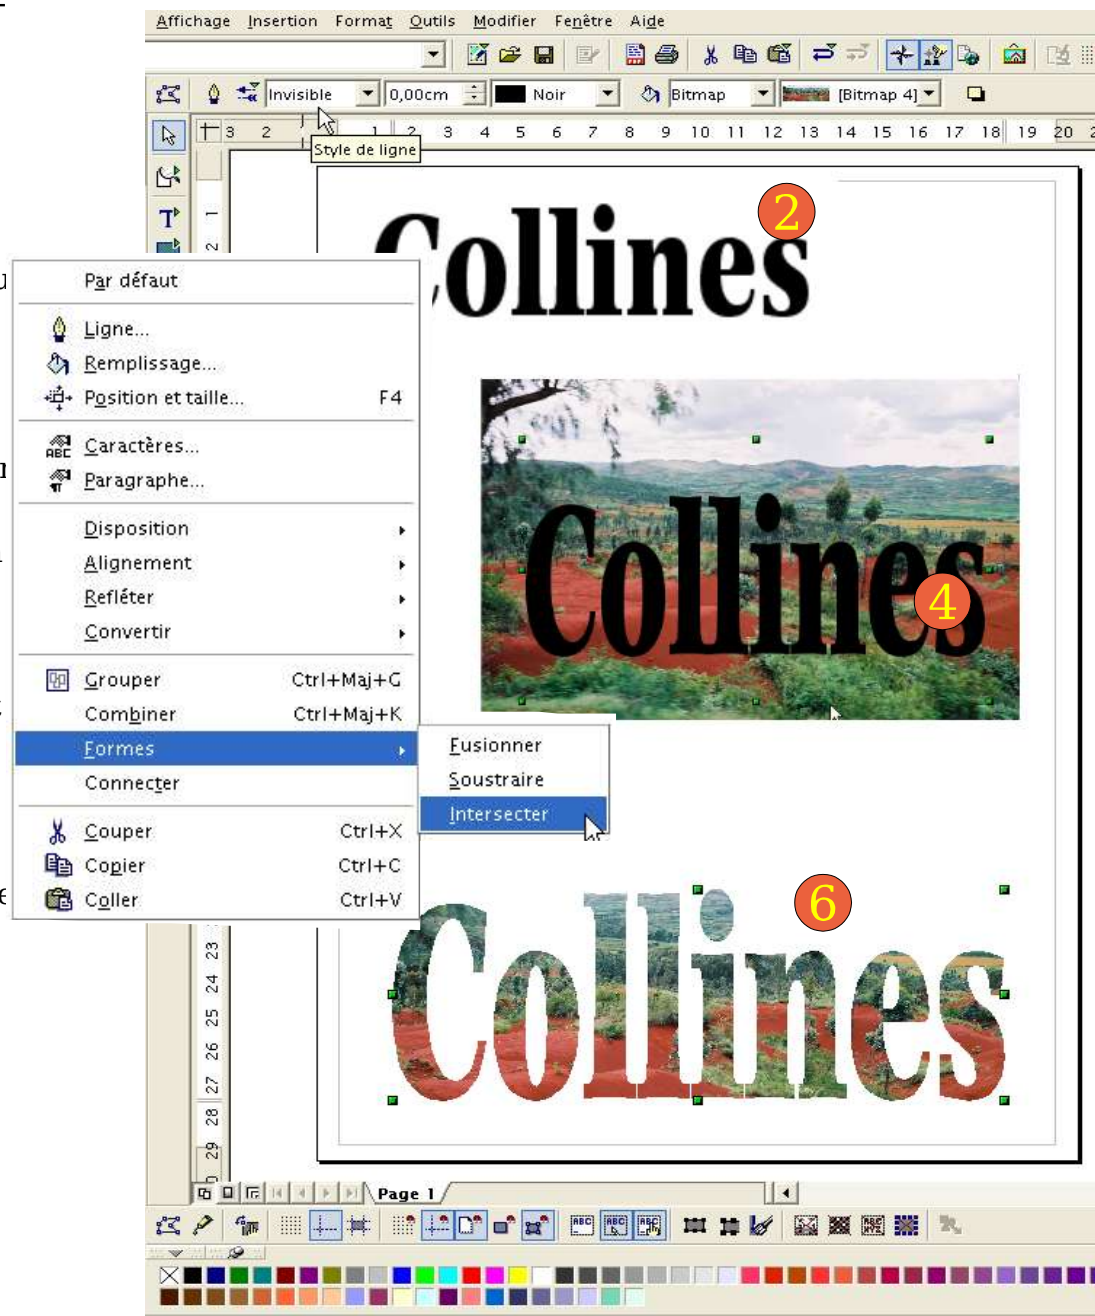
Affichage Insertion Format Outils Modifier Fenêtre Aide

Invisible 0,00cm Noir Bitmap [Bitmap 4]

Style de ligne

3 2 1 1 2 3 4 5 6 7 8 9 10 11 12 13 14 15 16 17 18 19 20

Collines 2

Par défaut
Ligne...
Remplissage...
Position et taille... F4
Caractères...
Paragraphe...
Disposition
Alignement
Refléter
Convertir
Grouper Ctrl+Maj+G
Combiner Ctrl+Maj+K
Formes
Connecter
Couper Ctrl+X
Copier Ctrl+C
Coller Ctrl+V

Fusionner
Soustraire
Intersecter

Collines 4

Collines 6

23 24 25 26 27 28 29

Page 1